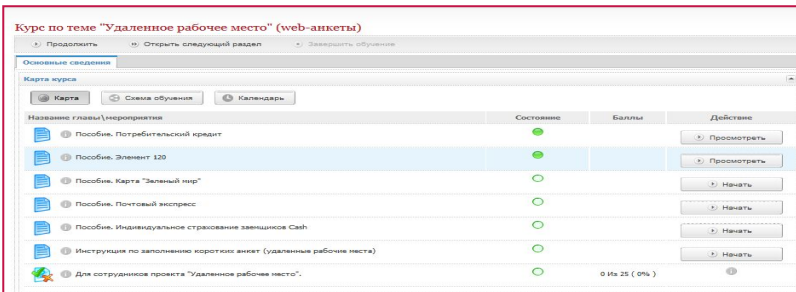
Курс по теме "Удаленное рабочее место" (web-анкеты)

Продолжить | Открыть следующий раздел | Завершить обучение

Основные сведения

Карта курса

Карта | Схема обучения | Календарь

| Название главы\мероприятия | Состояние | Баллы | Действие |
|---|---|---|---|
| Пособие. Потребительский кредит | | | Просмотреть |
| Пособие. Элемент 120 | | | Просмотреть |
| Пособие. Карта "Зеленый мир" | | | Начать |
| Пособие. Почтовый экспресс | | | Начать |
| Пособие. Индивидуальное страхование заемщиков Cash | | | Начать |
| Инструкция по заполнению коротких анкет (удаленные рабочие места) | | | Начать |
| Для сотрудников проекта "Удаленное рабочее место". | | 0 Из 25 ( 0% ) | |